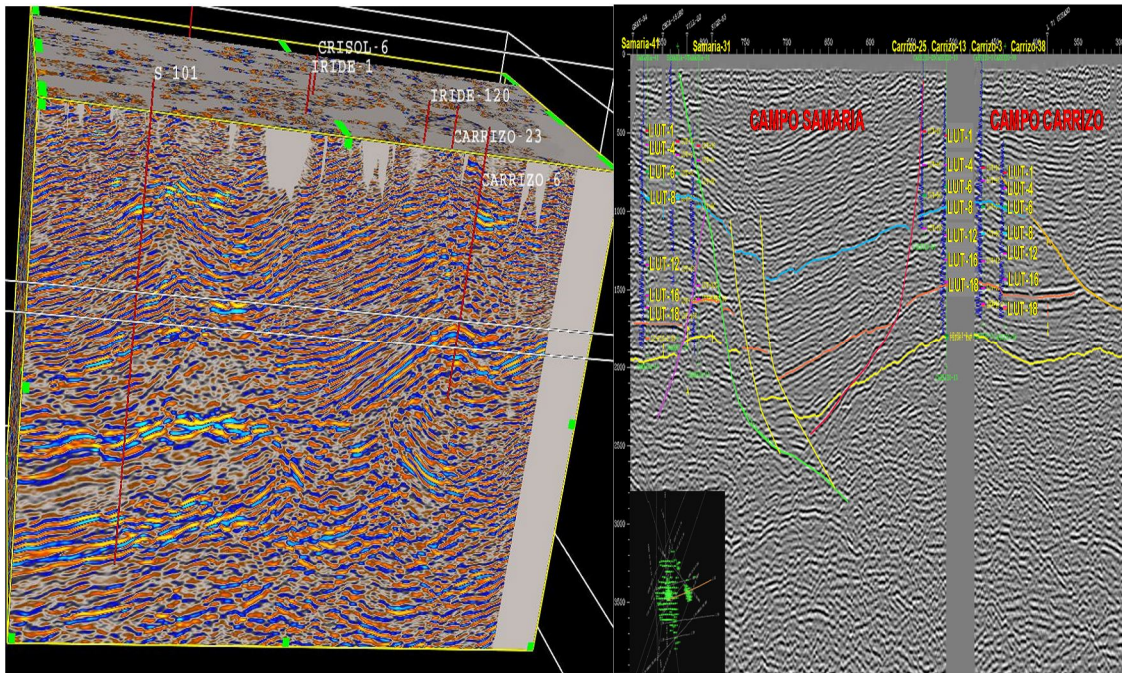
CRISOL-6
IRIDE-1
S 101
IRIDE-120
CARRIZO-23
CARRIZO-6

Samaria-41
Samaria-31
750
700
650
600
Carrizo-25
Carrizo-13
Carrizo-3
Carrizo-38
350
300
500
1000
1500
2000
2500
3000
3500

CAMPO SAMARIA
CAMPO CARRIZO

LUT-1
LUT-4
LUT-6
LUT-8
LUT-12
LUT-16
LUT-18

LUT-1
LUT-4
LUT-6
LUT-8
LUT-12
LUT-16
LUT-18

LUT-1
LUT-4
LUT-6
LUT-8
LUT-12
LUT-16
LUT-18